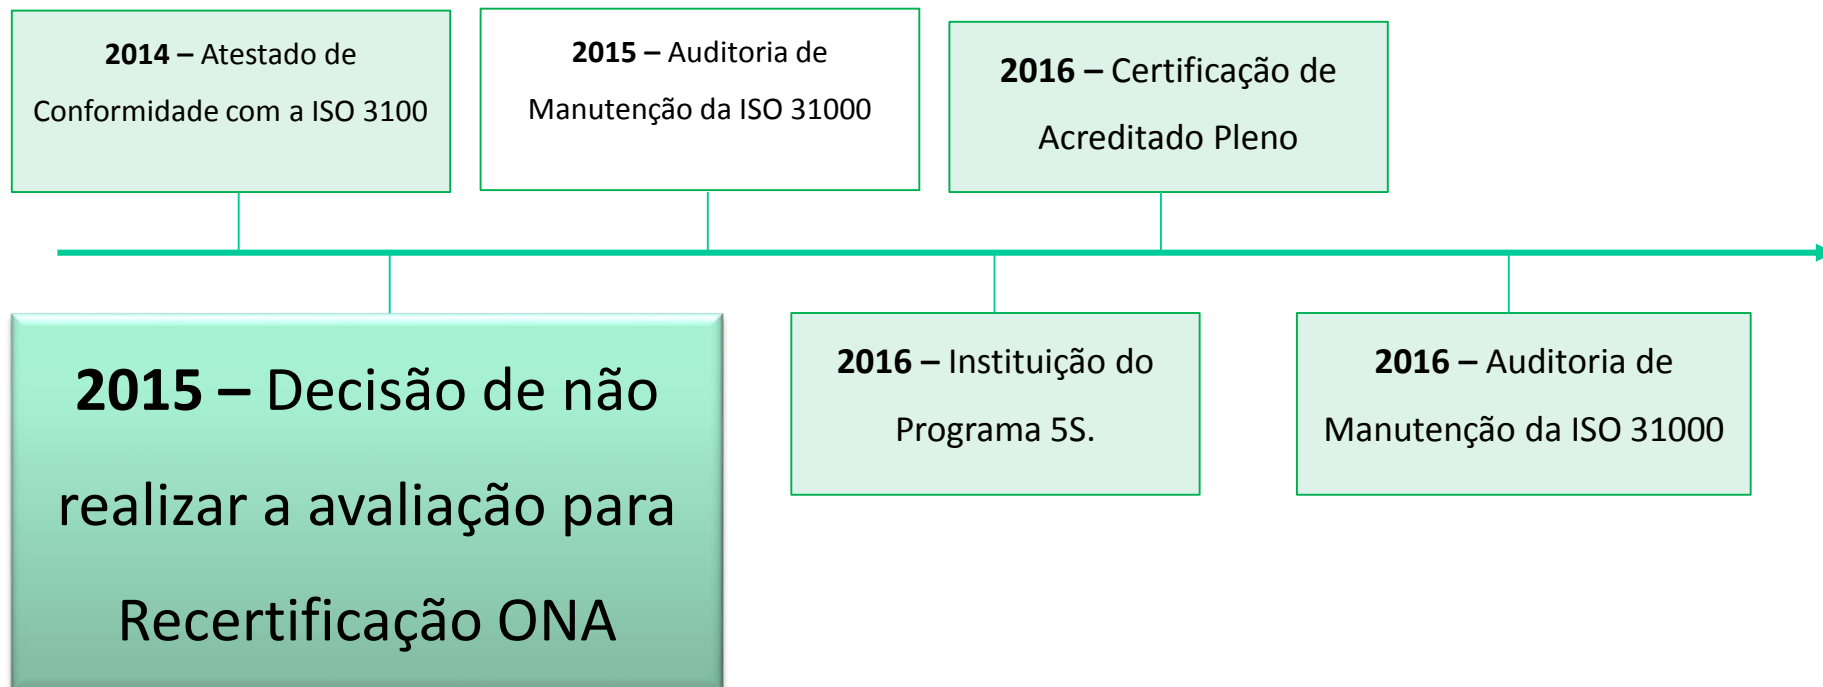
2014 – Atestado de Conformidade com a ISO 3100

2015 – Auditoria de Manutenção da ISO 31000

2016 – Certificação de Acreditado Pleno

2015 – Decisão de não realizar a avaliação para Recertificação ONA

2016 – Instituição do Programa 5S.

2016 – Auditoria de Manutenção da ISO 31000